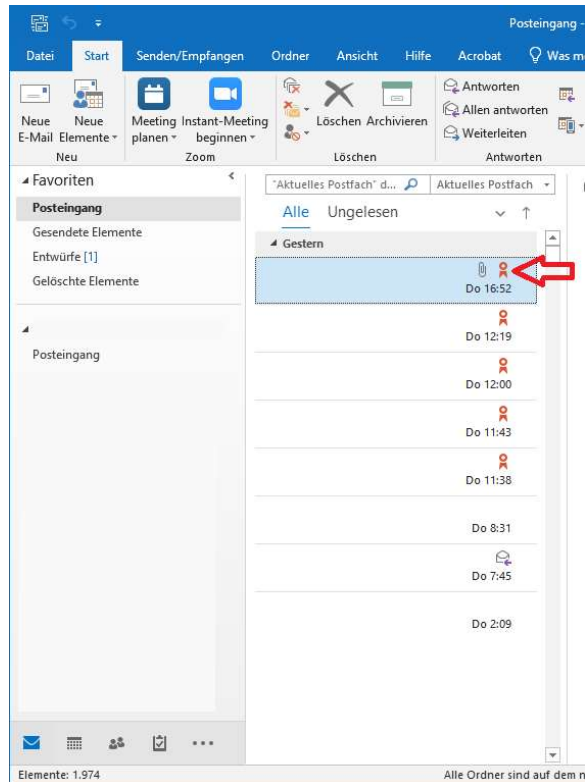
Posteingang -

Datei Start Senden/Empfangen Ordner Ansicht Hilfe Acrobat Was m

Neue E-Mail Neue Elemente Meeting planen Instant-Meeting beginnen Löschen Archivieren Antworten Allen antworten Weiterleiten

Neu Zoom Löschen Antworten

Favoriten
Posteingang
Gesendete Elemente
Entwürfe [1]
Gelöschte Elemente

Posteingang

"Aktuelles Postfach" d... Aktuelles Postfach

Alle Ungelesen

Gestern

Do 16:52
Do 12:19
Do 12:00
Do 11:43
Do 11:38
Do 8:31
Do 7:45
Do 2:09

Elemente: 1.974
Alle Ordner sind auf dem n